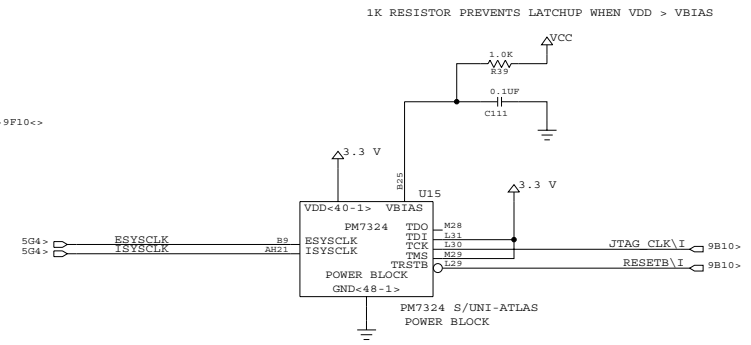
1K RESISTOR PREVENTS LATCHUP WHEN VDD > VBIAS

VCC

1.0K
R39

0.1UF
C111

9F10<>

3.3 V

B25

U15

3.3 V

VDD<40-1> VBIAS

PM7324

TDO M28
TDI L31
TCK L30
TMS M29
TRSTB L29

5G4> ESYSCLK B9 ESYSCLK
5G4> ISYSCLK AH21 ISYSCLK

POWER BLOCK

GND<48-1>

JTAG CLK\I 9B10>
RESETB\I 9B10>

PM7324 S/UNI-ATLAS
POWER BLOCK